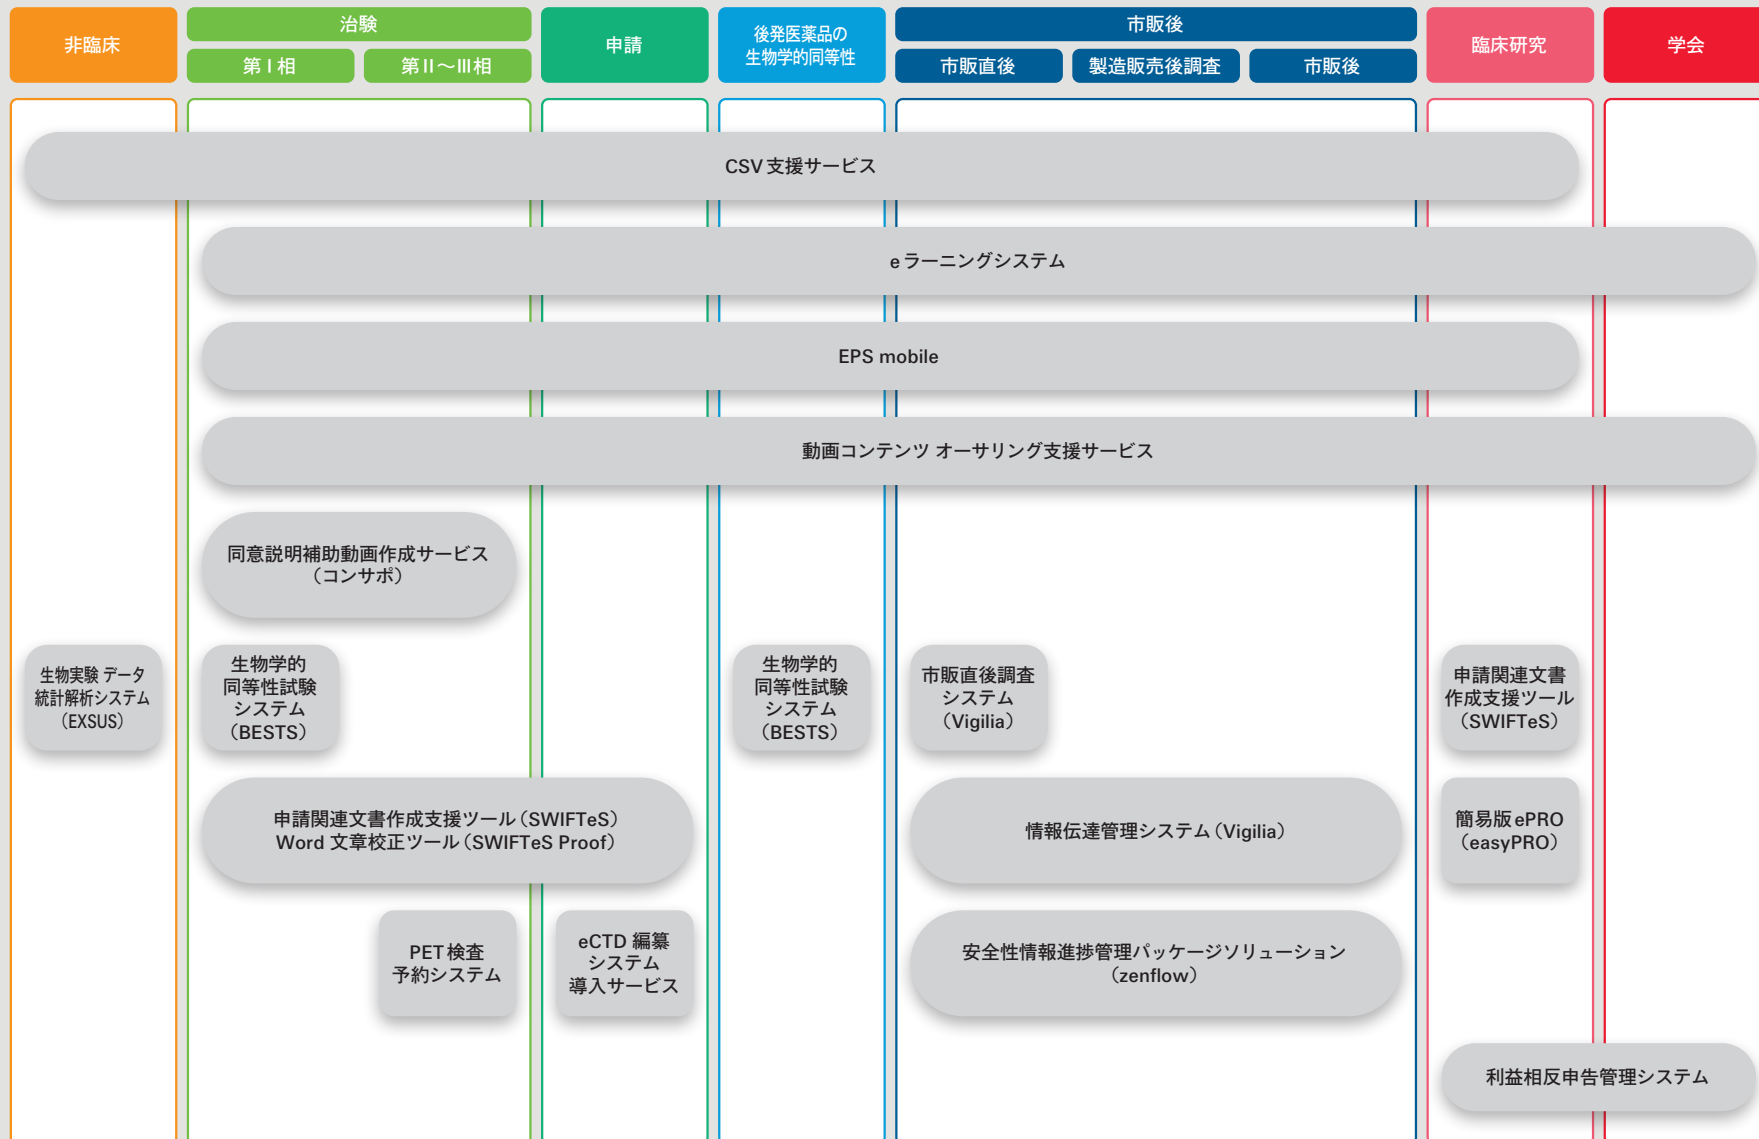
非臨床

治験

第Ⅰ相

第Ⅱ～Ⅲ相

申請

後発医薬品の生物学的同等性

市販後

市販直後

製造販売後調査

市販後

臨床研究

学会

CSV 支援サービス

e ラーニングシステム

EPS mobile

動画コンテンツ オーサリング支援サービス

同意説明補助動画作成サービス（コンサポ）

生物実験 データ統計解析システム（EXSUS）

生物学的同等性試験システム（BESTS）

生物学的同等性試験システム（BESTS）

市販直後調査システム（Vigilia）

申請関連文書作成支援ツール（SWIFTeS）

申請関連文書作成支援ツール（SWIFTeS）
Word 文章校正ツール（SWIFTeS Proof）

情報伝達管理システム（Vigilia）

簡易版 ePRO（easyPRO）

PET 検査予約システム

eCTD 編纂システム導入サービス

安全性情報進捗管理パッケージソリューション（zenflow）

利益相反申告管理システム